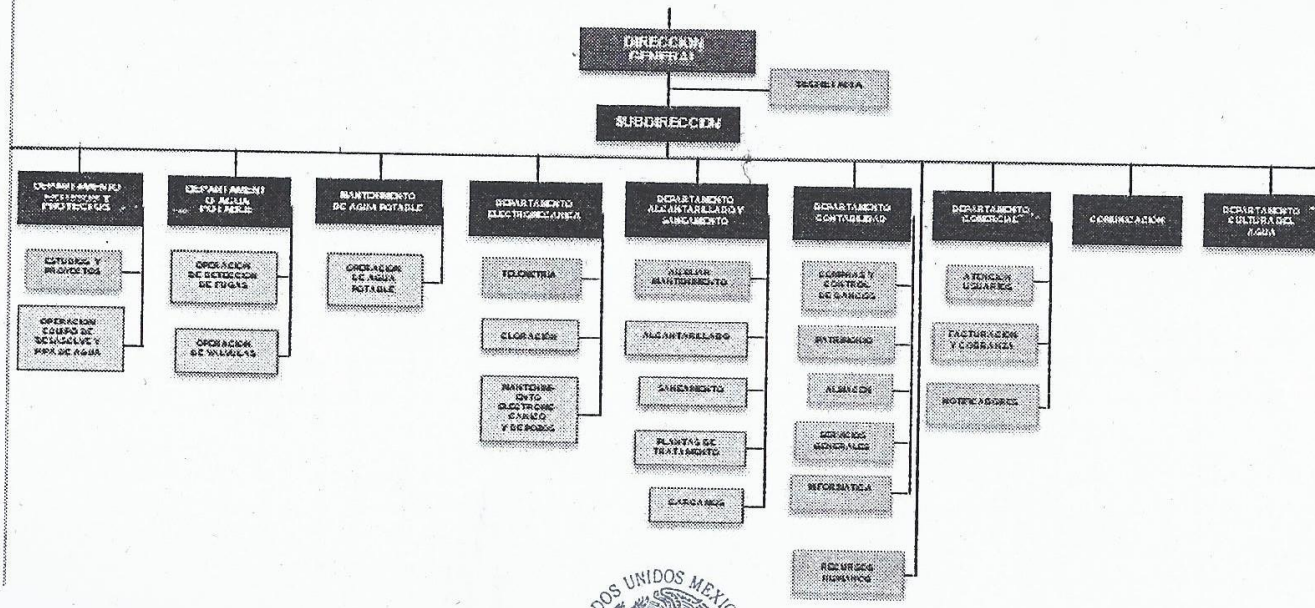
DIRECCION GENERAL

SECRETARIA

SUBDIRECCION

DEPARTAMENTO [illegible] Y PROYECTOS

ESTUDIOS Y PROYECTOS

OPERACION EQUIPO DE DESAZOLVE Y PIPA DE AGUA

DEPARTAMENTO DE AGUA POTABLE

OPERACION DE DETECCION DE FUGAS

OPERACION DE VALVULAS

MANTENIMIENTO DE AGUA POTABLE

OPERACION DE AGUA POTABLE

DEPARTAMENTO ELECTROMECANICA

TELEMETRIA

CLORACIÓN

MANTENIMIENTO ELECTROMECANICO Y DE POZOS

DEPARTAMENTO ALCANTARILLADO Y SANEAMIENTO

AUXILIAR MANTENIMIENTO

ALCANTARILLADO

SANEAMIENTO

PLANTAS DE TRATAMIENTO

DESCARGAS

DEPARTAMENTO CONTABILIDAD

COMPRAS Y CONTROL DE GASTOS

PATRIMONIO

ALMACEN

SERVICIOS GENERALES

INFORMATICA

RECURSOS HUMANOS

DEPARTAMENTO COMERCIAL

ATENCION USUARIOS

FACTURACION Y COBRANZA

NOTIFICADORES

COMUNICACIÓN

DEPARTAMENTO CULTURA DEL AGUA

DOS UNIDOS MEXIC